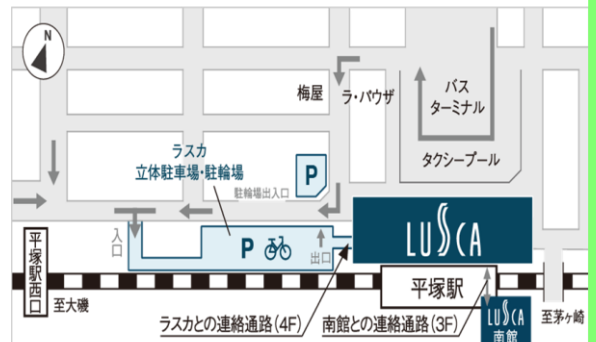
N

梅屋

ラ・パウザ

バス
ターミナル

ラスカ
立体駐車場・駐輪場

P

駐輪場出入口

タクシープール

平塚駅西口

入口

P

出口

LUSCA

平塚駅

至大磯

ラスカとの連絡通路(4F)

南館との連絡通路(3F)

LUSCA
南館

至茅ヶ崎